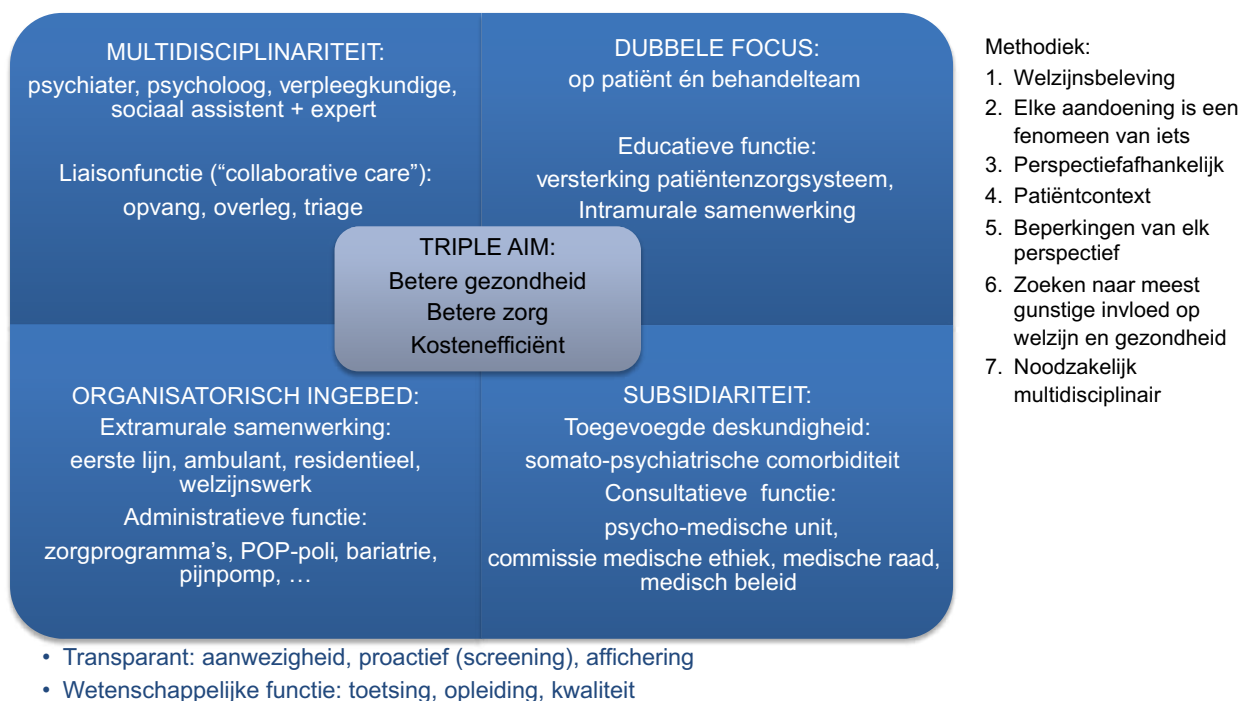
MULTIDISCIPLINARITEIT:
psychiater, psycholoog, verpleegkundige, sociaal assistent + expert

Liaisonfunctie (“collaborative care”):
opvang, overleg, triage

DUBBELE FOCUS:
op patiënt én behandelteam

Educatieve functie:
versterking patiëntenzorgsysteem, Intramurale samenwerking

TRIPLE AIM:
Betere gezondheid
Betere zorg
Kostenefficiënt

ORGANISATORISCH INGEBED:
Extramurale samenwerking:
eerste lijn, ambulant, residentieel, welzijnswerk
Administratieve functie:
zorgprogramma’s, POP-poli, bariatrie, pijnpomp, …

SUBSIDIARITEIT:
Toegevoegde deskundigheid:
somato-psychiatrische comorbiditeit
Consultatieve functie:
psycho-medische unit,
commissie medische ethiek, medische raad, medisch beleid

Methodiek:
1. Welzijnsbeleving
2. Elke aandoening is een fenomeen van iets
3. Perspectiefafhankelijk
4. Patiëntcontext
5. Beperkingen van elk perspectief
6. Zoeken naar meest gunstige invloed op welzijn en gezondheid
7. Noodzakelijk multidisciplinair

• Transparant: aanwezigheid, proactief (screening), affichering
• Wetenschappelijke functie: toetsing, opleiding, kwaliteit